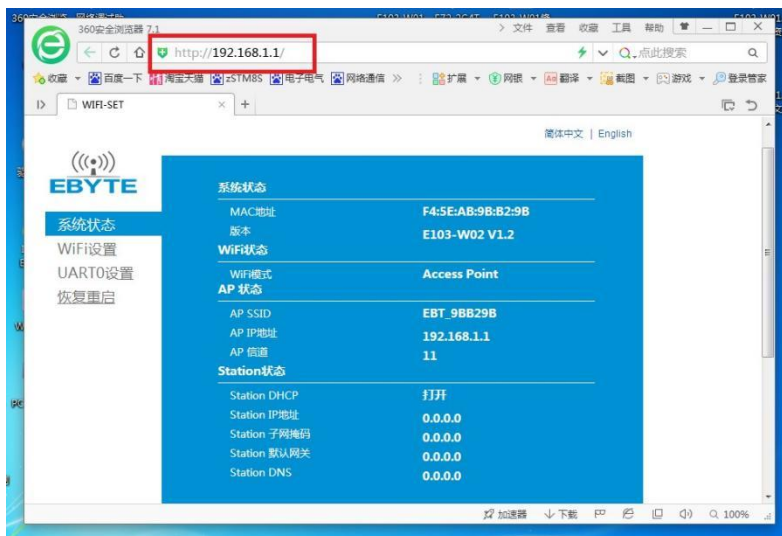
360安全浏览器 7.1
> 文件 查看 收藏 工具 帮助
http://192.168.1.1/
点此搜索
收藏 百度一下 淘宝天猫 zSTM8S 电子电气 网络通信 » 扩展 网银 翻译 截图 游戏 登录管家
WIFI-SET
简体中文 | English

EBYTE
系统状态
WiFi设置
UART0设置
恢复重启

系统状态
| | |
|---|---|
| MAC地址 | F4:5E:AB:9B:B2:9B |
| 版本 | E103-W02 V1.2 |

WiFi状态
| | |
|---|---|
| WiFi模式 | Access Point |

AP 状态
| | |
|---|---|
| AP SSID | EBT_9BB29B |
| AP IP地址 | 192.168.1.1 |
| AP 信道 | 11 |

Station状态
| | |
|---|---|
| Station DHCP | 打开 |
| Station IP地址 | 0.0.0.0 |
| Station 子网掩码 | 0.0.0.0 |
| Station 默认网关 | 0.0.0.0 |
| Station DNS | 0.0.0.0 |

加速器 下载 100%